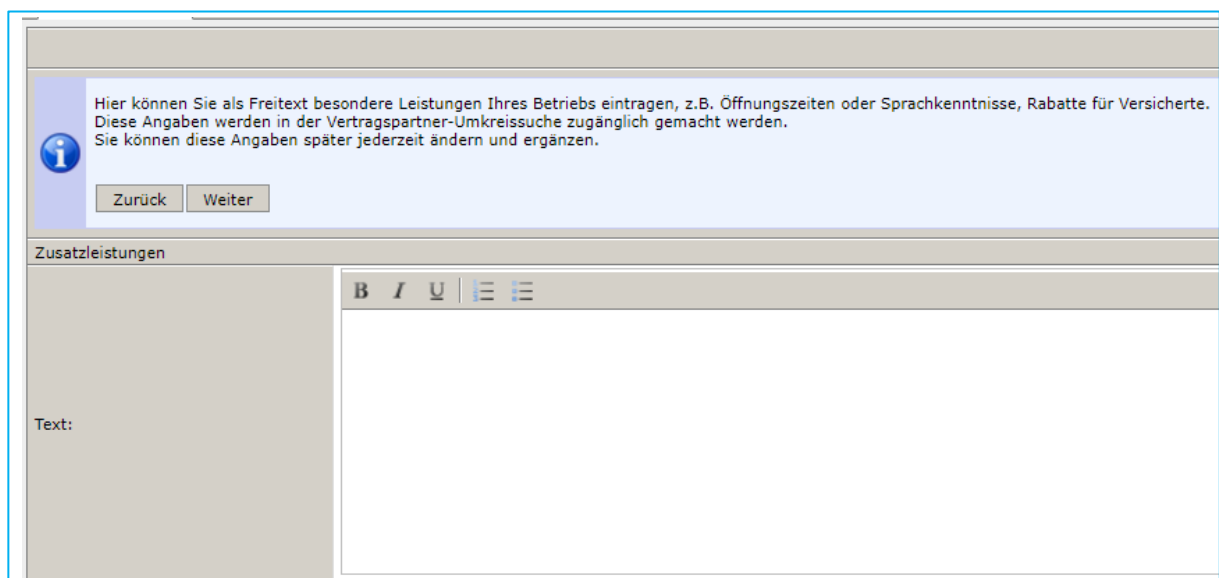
Hier können Sie als Freitext besondere Leistungen Ihres Betriebs eintragen, z.B. Öffnungszeiten oder Sprachkenntnisse, Rabatte für Versicherte.
Diese Angaben werden in der Vertragspartner-Umkreissuche zugänglich gemacht werden.
Sie können diese Angaben später jederzeit ändern und ergänzen.

Zurück Weiter

Zusatzleistungen

Text:

B I U